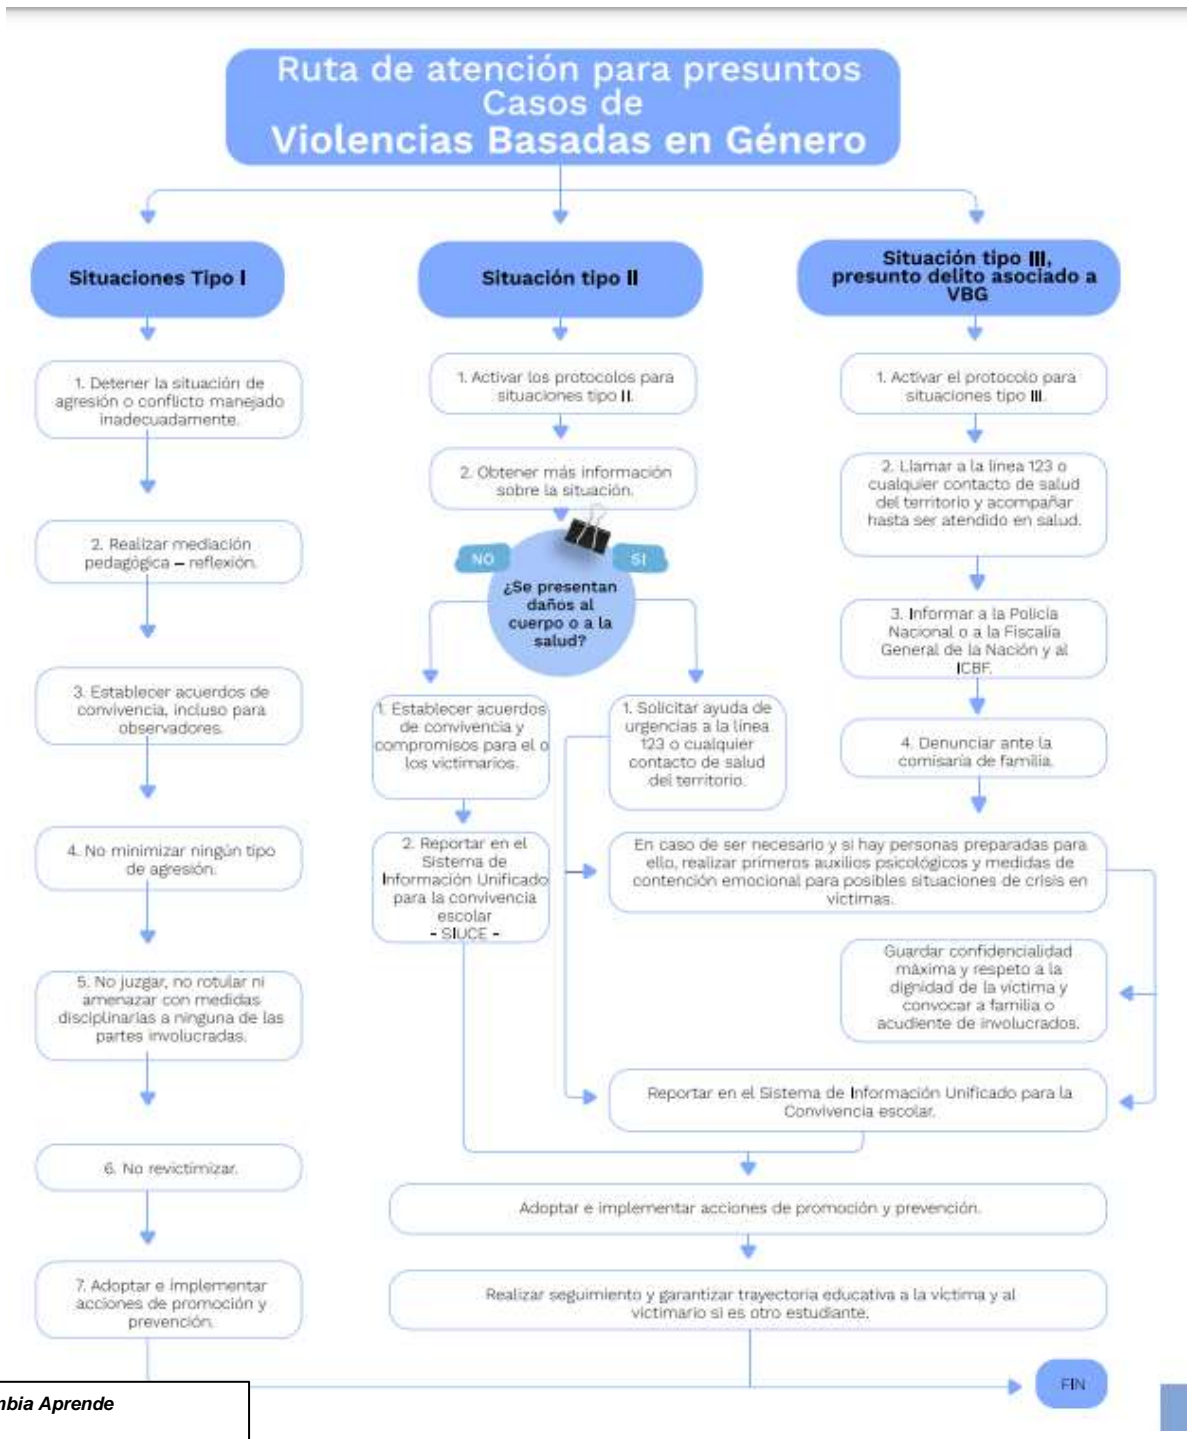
Ruta de atención para presuntos Casos de
Violencias Basadas en Género

Situaciones Tipo I

1. Detener la situación de agresión o conflicto manejado inadecuadamente.

2. Realizar mediación pedagógica – reflexión.

3. Establecer acuerdos de convivencia, incluso para observadores.

4. No minimizar ningún tipo de agresión.

5. No juzgar, no rotular ni amenazar con medidas disciplinarias a ninguna de las partes involucradas.

6. No revictimizar.

7. Adoptar e implementar acciones de promoción y prevención.

Situación tipo II

1. Activar los protocolos para situaciones tipo II.

2. Obtener más información sobre la situación.

NO

SI

¿Se presentan daños al cuerpo o a la salud?

1. Establecer acuerdos de convivencia y compromisos para el o los victimarios.

2. Reportar en el Sistema de Información Unificado para la convivencia escolar - SIUCE -

1. Solicitar ayuda de urgencias a la línea 123 o cualquier contacto de salud del territorio.

Situación tipo III, presunto delito asociado a VBG

1. Activar el protocolo para situaciones tipo III.

2. Llamar a la línea 123 o cualquier contacto de salud del territorio y acompañar hasta ser atendido en salud.

3. Informar a la Policía Nacional o a la Fiscalía General de la Nación y al ICBF.

4. Denunciar ante la comisaría de familia.

En caso de ser necesario y si hay personas preparadas para ello, realizar primeros auxilios psicológicos y medidas de contención emocional para posibles situaciones de crisis en víctimas.

Guardar confidencialidad máxima y respeto a la dignidad de la víctima y convocar a familia o acudiente de involucrados.

Reportar en el Sistema de Información Unificado para la Convivencia escolar.

Adoptar e implementar acciones de promoción y prevención.

Realizar seguimiento y garantizar trayectoria educativa a la víctima y al victimario si es otro estudiante.

FIN

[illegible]bia Aprende